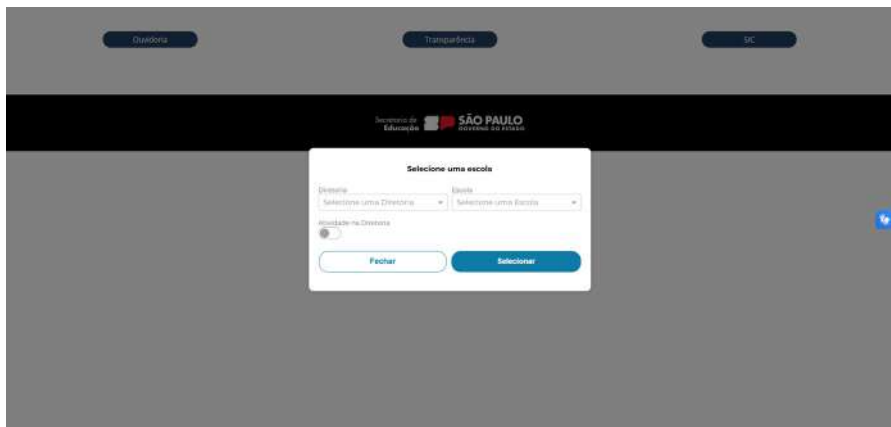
Ouvidoria

Transparência

SIC

Secretaria da Educação SÃO PAULO GOVERNO DO ESTADO

Selecione uma escola

Diretoria
Selecione uma Diretoria

Escola
Selecione uma Escola

Atividade na Diretoria

Fechar

Selecionar